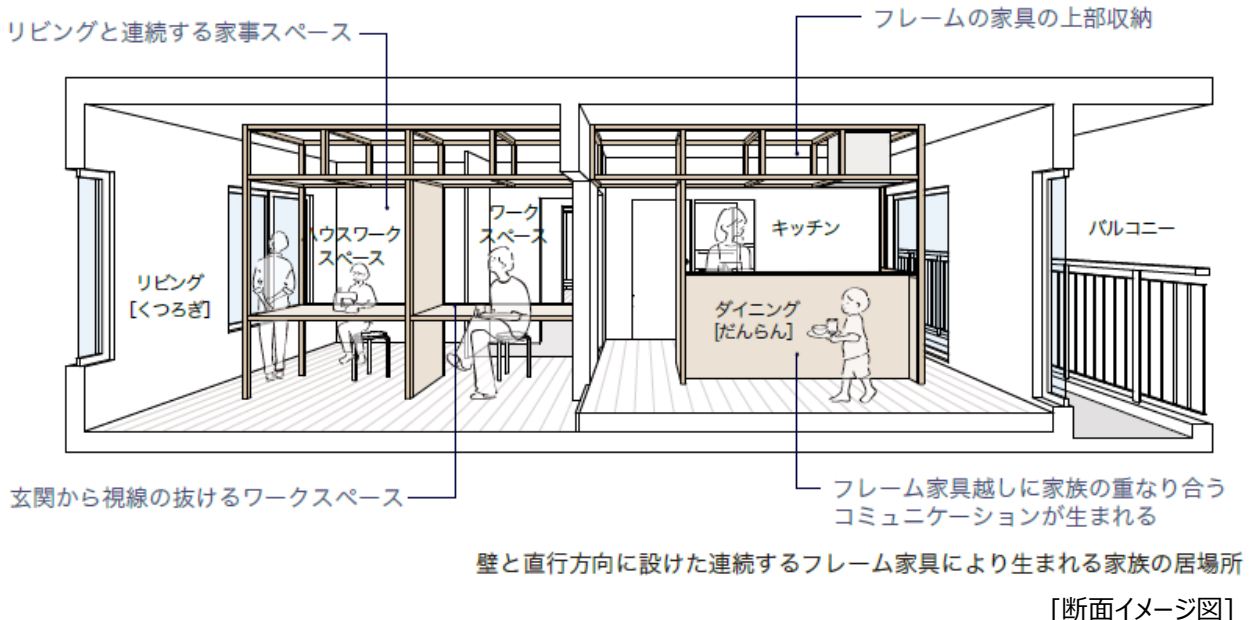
リビングと連続する家事スペース

フレームの家具の上部収納

ハウスワーク
スペース

ワーク
スペース

リビング
[くつろぎ]

キッチン

バルコニー

ダイニング
[だんらん]

玄関から視線の抜けるワークスペース

フレーム家具越しに家族の重なり合う
コミュニケーションが生まれる

壁と直行方向に設けた連続するフレーム家具により生まれる家族の居場所

「断面イメージ図」